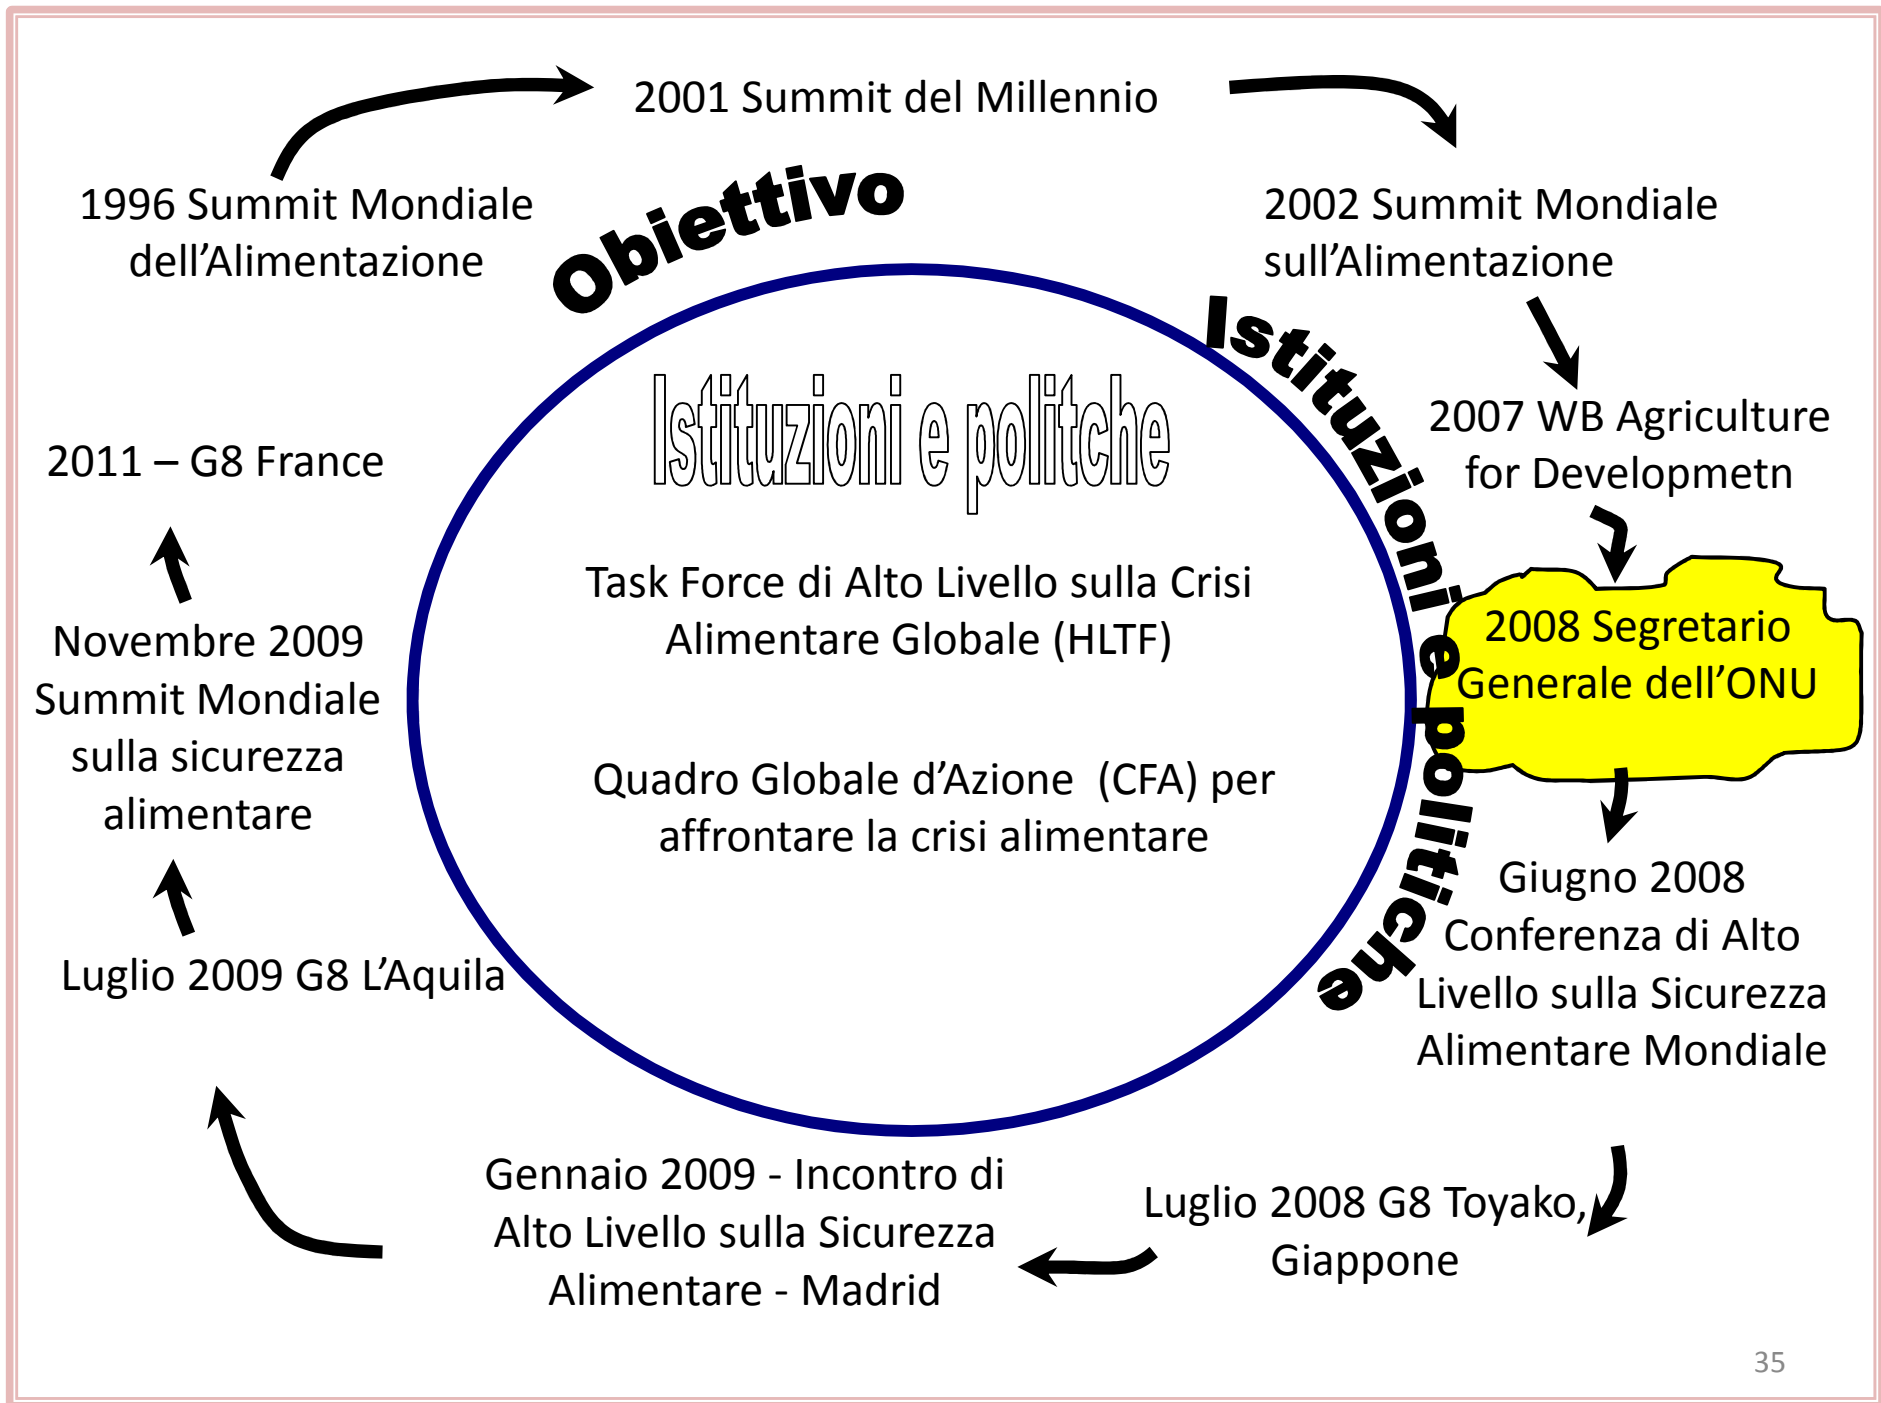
2001 Summit del Millennio

1996 Summit Mondiale dell'Alimentazione

Obiettivo

2002 Summit Mondiale sull'Alimentazione

Istituzioni e politiche

2007 WB Agriculture for Developmetn

2011 – G8 France

Istituzioni e politche

Task Force di Alto Livello sulla Crisi Alimentare Globale (HLTF)

Quadro Globale d'Azione (CFA) per affrontare la crisi alimentare

2008 Segretario Generale dell'ONU

Novembre 2009 Summit Mondiale sulla sicurezza alimentare

Giugno 2008 Conferenza di Alto Livello sulla Sicurezza Alimentare Mondiale

Luglio 2009 G8 L'Aquila

Gennaio 2009 - Incontro di Alto Livello sulla Sicurezza Alimentare - Madrid

Luglio 2008 G8 Toyako, Giappone

35